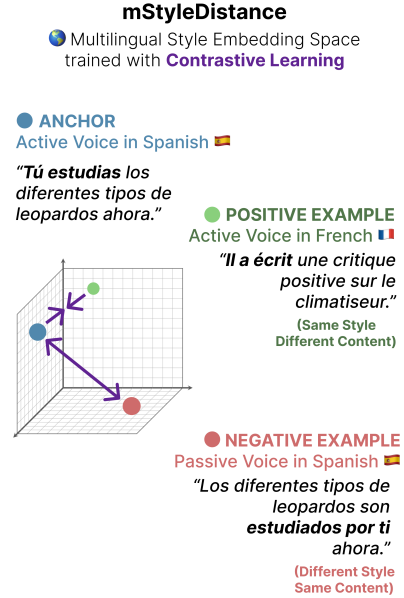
mStyleDistance

🌎 Multilingual Style Embedding Space trained with **Contrastive Learning**

● **ANCHOR**
Active Voice in Spanish 🇪🇸

*"**Tú estudias** los diferentes tipos de leopardos ahora."*

● **POSITIVE EXAMPLE**
Active Voice in French 🇫🇷

*"**Il a écrit** une critique positive sur le climatiseur."*

**(Same Style Different Content)**

● **NEGATIVE EXAMPLE**
Passive Voice in Spanish 🇪🇸

*"Los diferentes tipos de leopardos son **estudiados por ti** ahora."*

**(Different Style Same Content)**